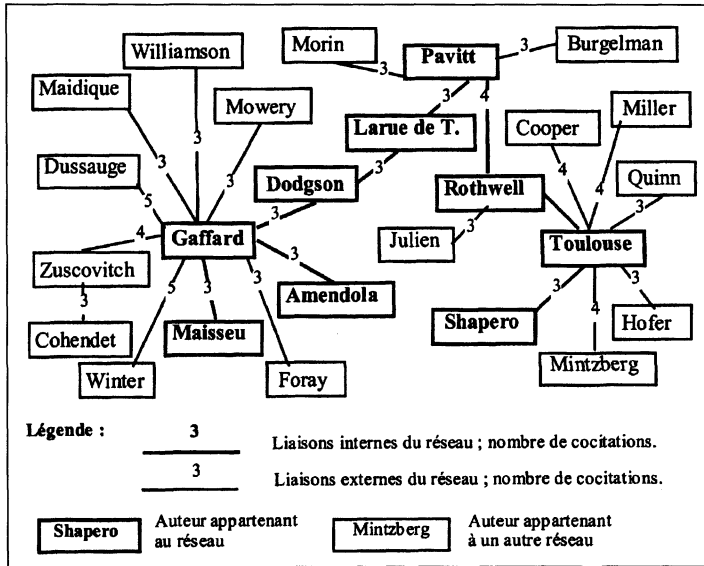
Williamson

Morin

Pavitt

3

Burgelman

Maidique

3

3

4

Mowery

Larue de T.

Miller

3

Cooper

3

3

Dussauge

Dodgson

Rothwell

4

4

Quinn

5

3

3

4

Gaffard

3

Julien

3

Toulouse

Zuscovitch

3

3

3

3

5

3

3

Amendola

Cohendet

3

4

Maisseu

Shapero

Hofer

Winter

Foray

Mintzberg

Légende :

3

Liaisons internes du réseau ; nombre de cocitations.

3

Liaisons externes du réseau ; nombre de cocitations.

Shapero

Auteur appartenant au réseau

Mintzberg

Auteur appartenant à un autre réseau